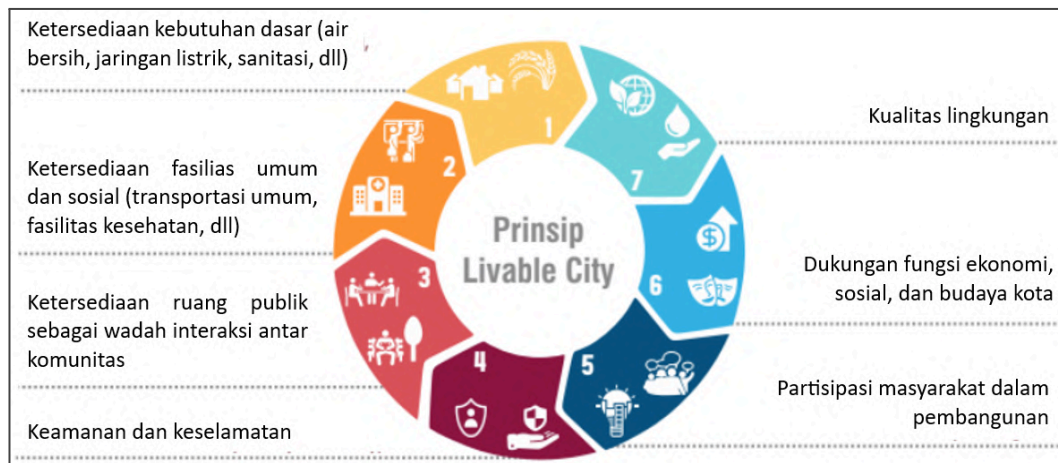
Ketersediaan kebutuhan dasar (air bersih, jaringan listrik, sanitasi, dll)

Ketersediaan fasilias umum dan sosial (transportasi umum, fasilitas kesehatan, dll)

Ketersediaan ruang publik sebagai wadah interaksi antar komunitas

Keamanan dan keselamatan

1
2
3
4
5
6
7

Prinsip Livable City

Kualitas lingkungan

Dukungan fungsi ekonomi, sosial, dan budaya kota

Partisipasi masyarakat dalam pembangunan